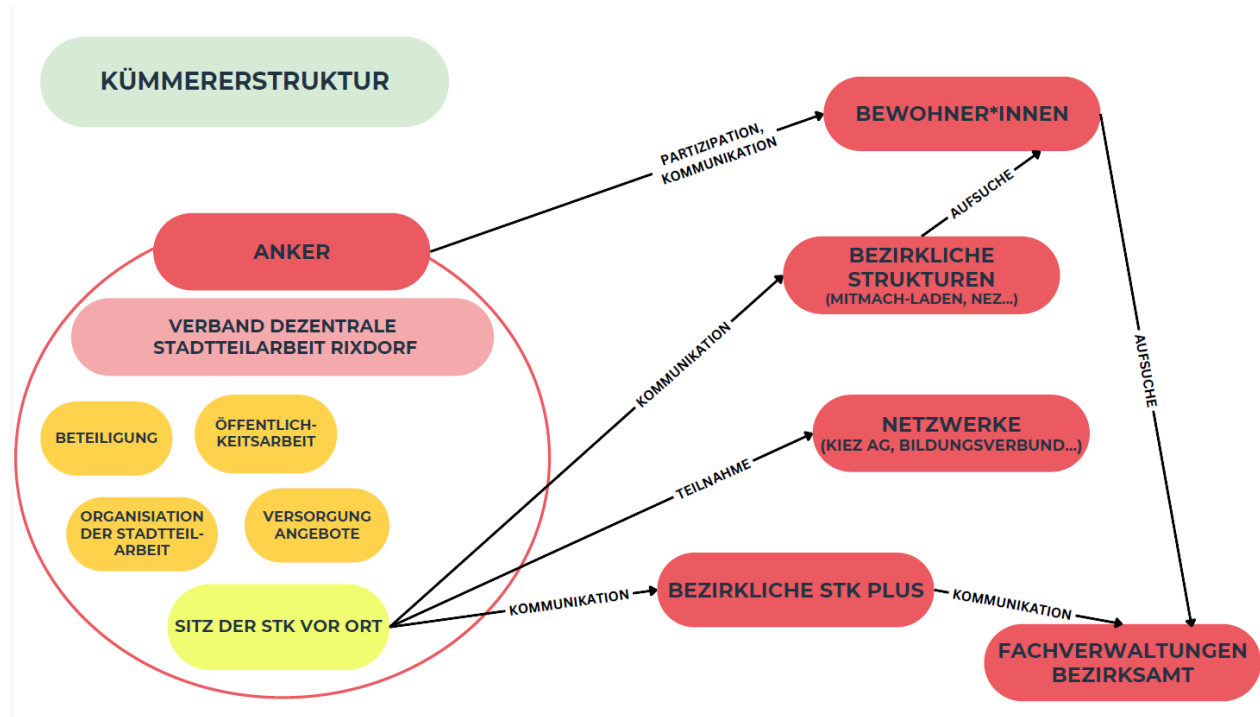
KÜMMERERSTRUKTUR

ANKER

VERBAND DEZENTRALE STADTTEILARBEIT RIXDORF

BETEILIGUNG

ÖFFENTLICHKEITSARBEIT

ORGANISIATION DER STADTTEILARBEIT

VERSORGUNG ANGEBOTE

SITZ DER STK VOR ORT

PARTIZIPATION, KOMMUNIKATION

BEWOHNER*INNEN

AUFSUCHE

BEZIRKLICHE STRUKTUREN (MITMACH-LADEN, NEZ...)

KOMMUNIKATION

NETZWERKE (KIEZ AG, BILDUNGSVERBUND...)

TEILNAHME

AUFSUCHE

KOMMUNIKATION

BEZIRKLICHE STK PLUS

KOMMUNIKATION

FACHVERWALTUNGEN BEZIRKSAMT